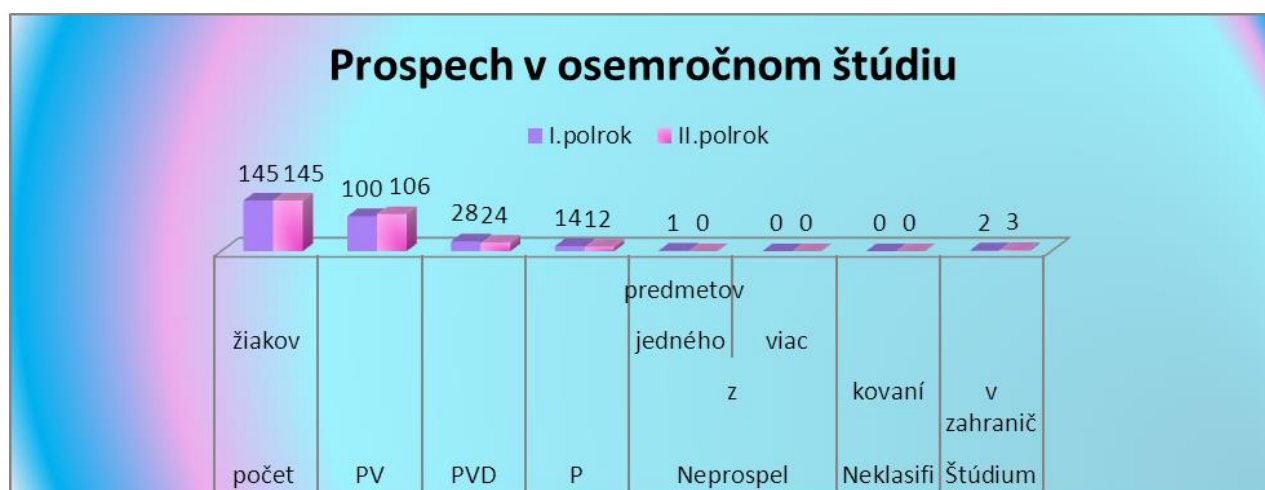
Prospech v osemročnom štúdiu

I.polrok II.polrok

| | | | | | | | |
|---|---|---|---|---|---|---|---|
| 145 145 | 100 106 | 28 24 | 14 12 | 1 0 | 0 0 | 0 0 | 2 3 |
| žiakov počet | PV | PVD | P | predmetov jedného viac z Neprospel | | kovaní Neklasifi | v zahranič Štúdium |